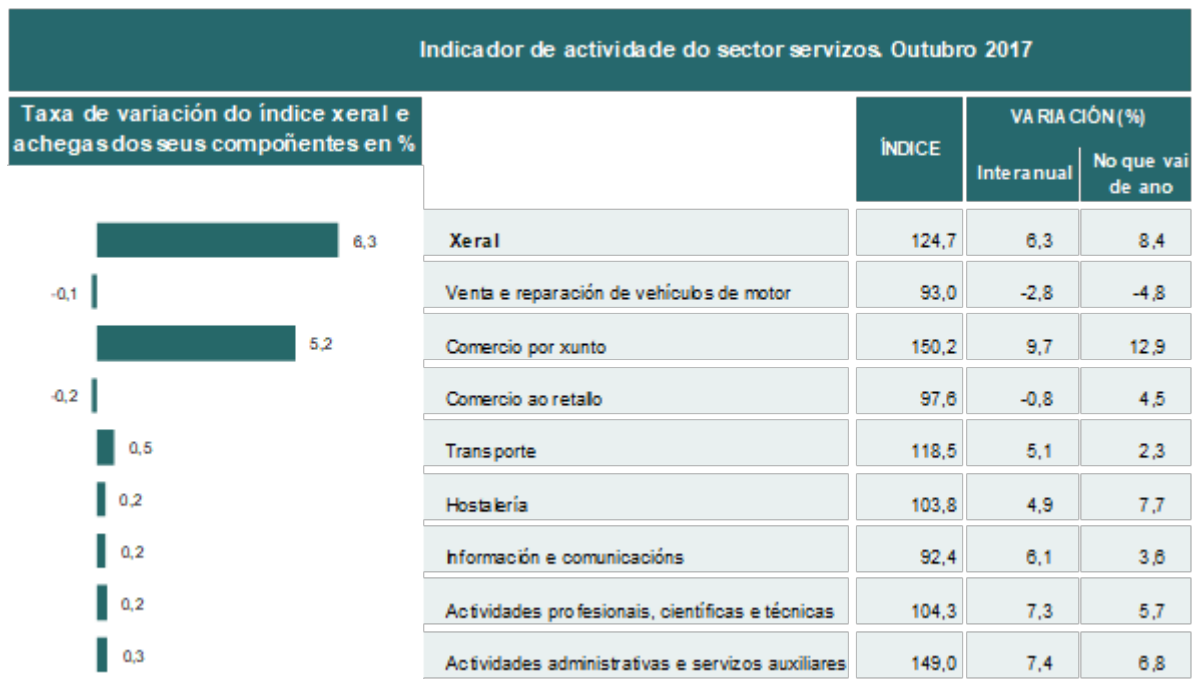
Indicador de actividade do sector servizos. Outubro 2017

Taxa de variación do índice xeral e achegas dos seus compoñentes en %

6,3
-0,1
5,2
-0,2
0,5
0,2
0,2
0,2
0,3

| | ÍNDICE | VARIACIÓN (%) Interanual | VARIACIÓN (%) No que vai de ano |
|---|---|---|---|
| Xeral | 124,7 | 6,3 | 8,4 |
| Venta e reparación de vehículos de motor | 93,0 | -2,8 | -4,8 |
| Comercio por xunto | 150,2 | 9,7 | 12,9 |
| Comercio ao retallo | 97,6 | -0,8 | 4,5 |
| Transporte | 118,5 | 5,1 | 2,3 |
| Hostalería | 103,8 | 4,9 | 7,7 |
| Información e comunicacións | 92,4 | 6,1 | 3,6 |
| Actividades profesionais, científicas e técnicas | 104,3 | 7,3 | 5,7 |
| Actividades administrativas e servizos auxiliares | 149,0 | 7,4 | 6,8 |